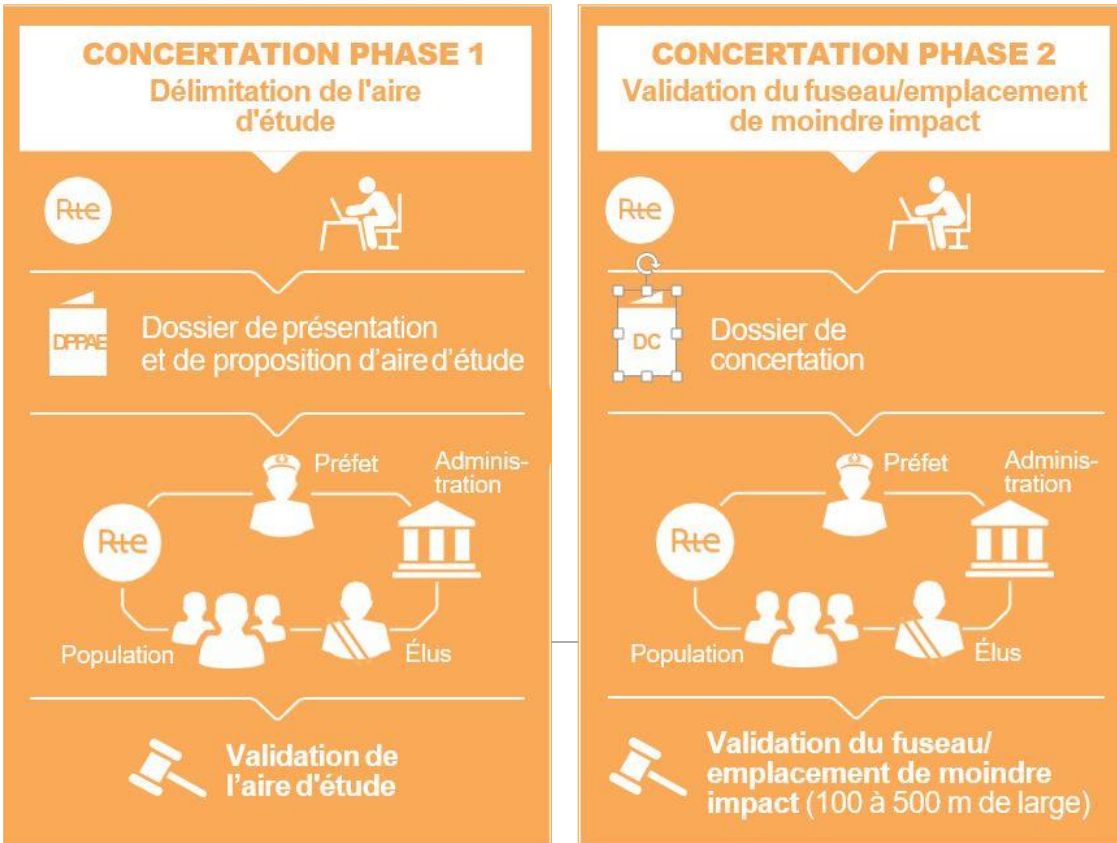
CONCERTATION PHASE 1
Délimitation de l'aire d'étude

Rte

DPPAE

Dossier de présentation et de proposition d'aire d'étude

Préfet

Administration

Rte

Population

Élus

Validation de l'aire d'étude

CONCERTATION PHASE 2
Validation du fuseau/emplacement de moindre impact

Rte

DC

Dossier de concertation

Préfet

Administration

Rte

Population

Élus

Validation du fuseau/ emplacement de moindre impact (100 à 500 m de large)